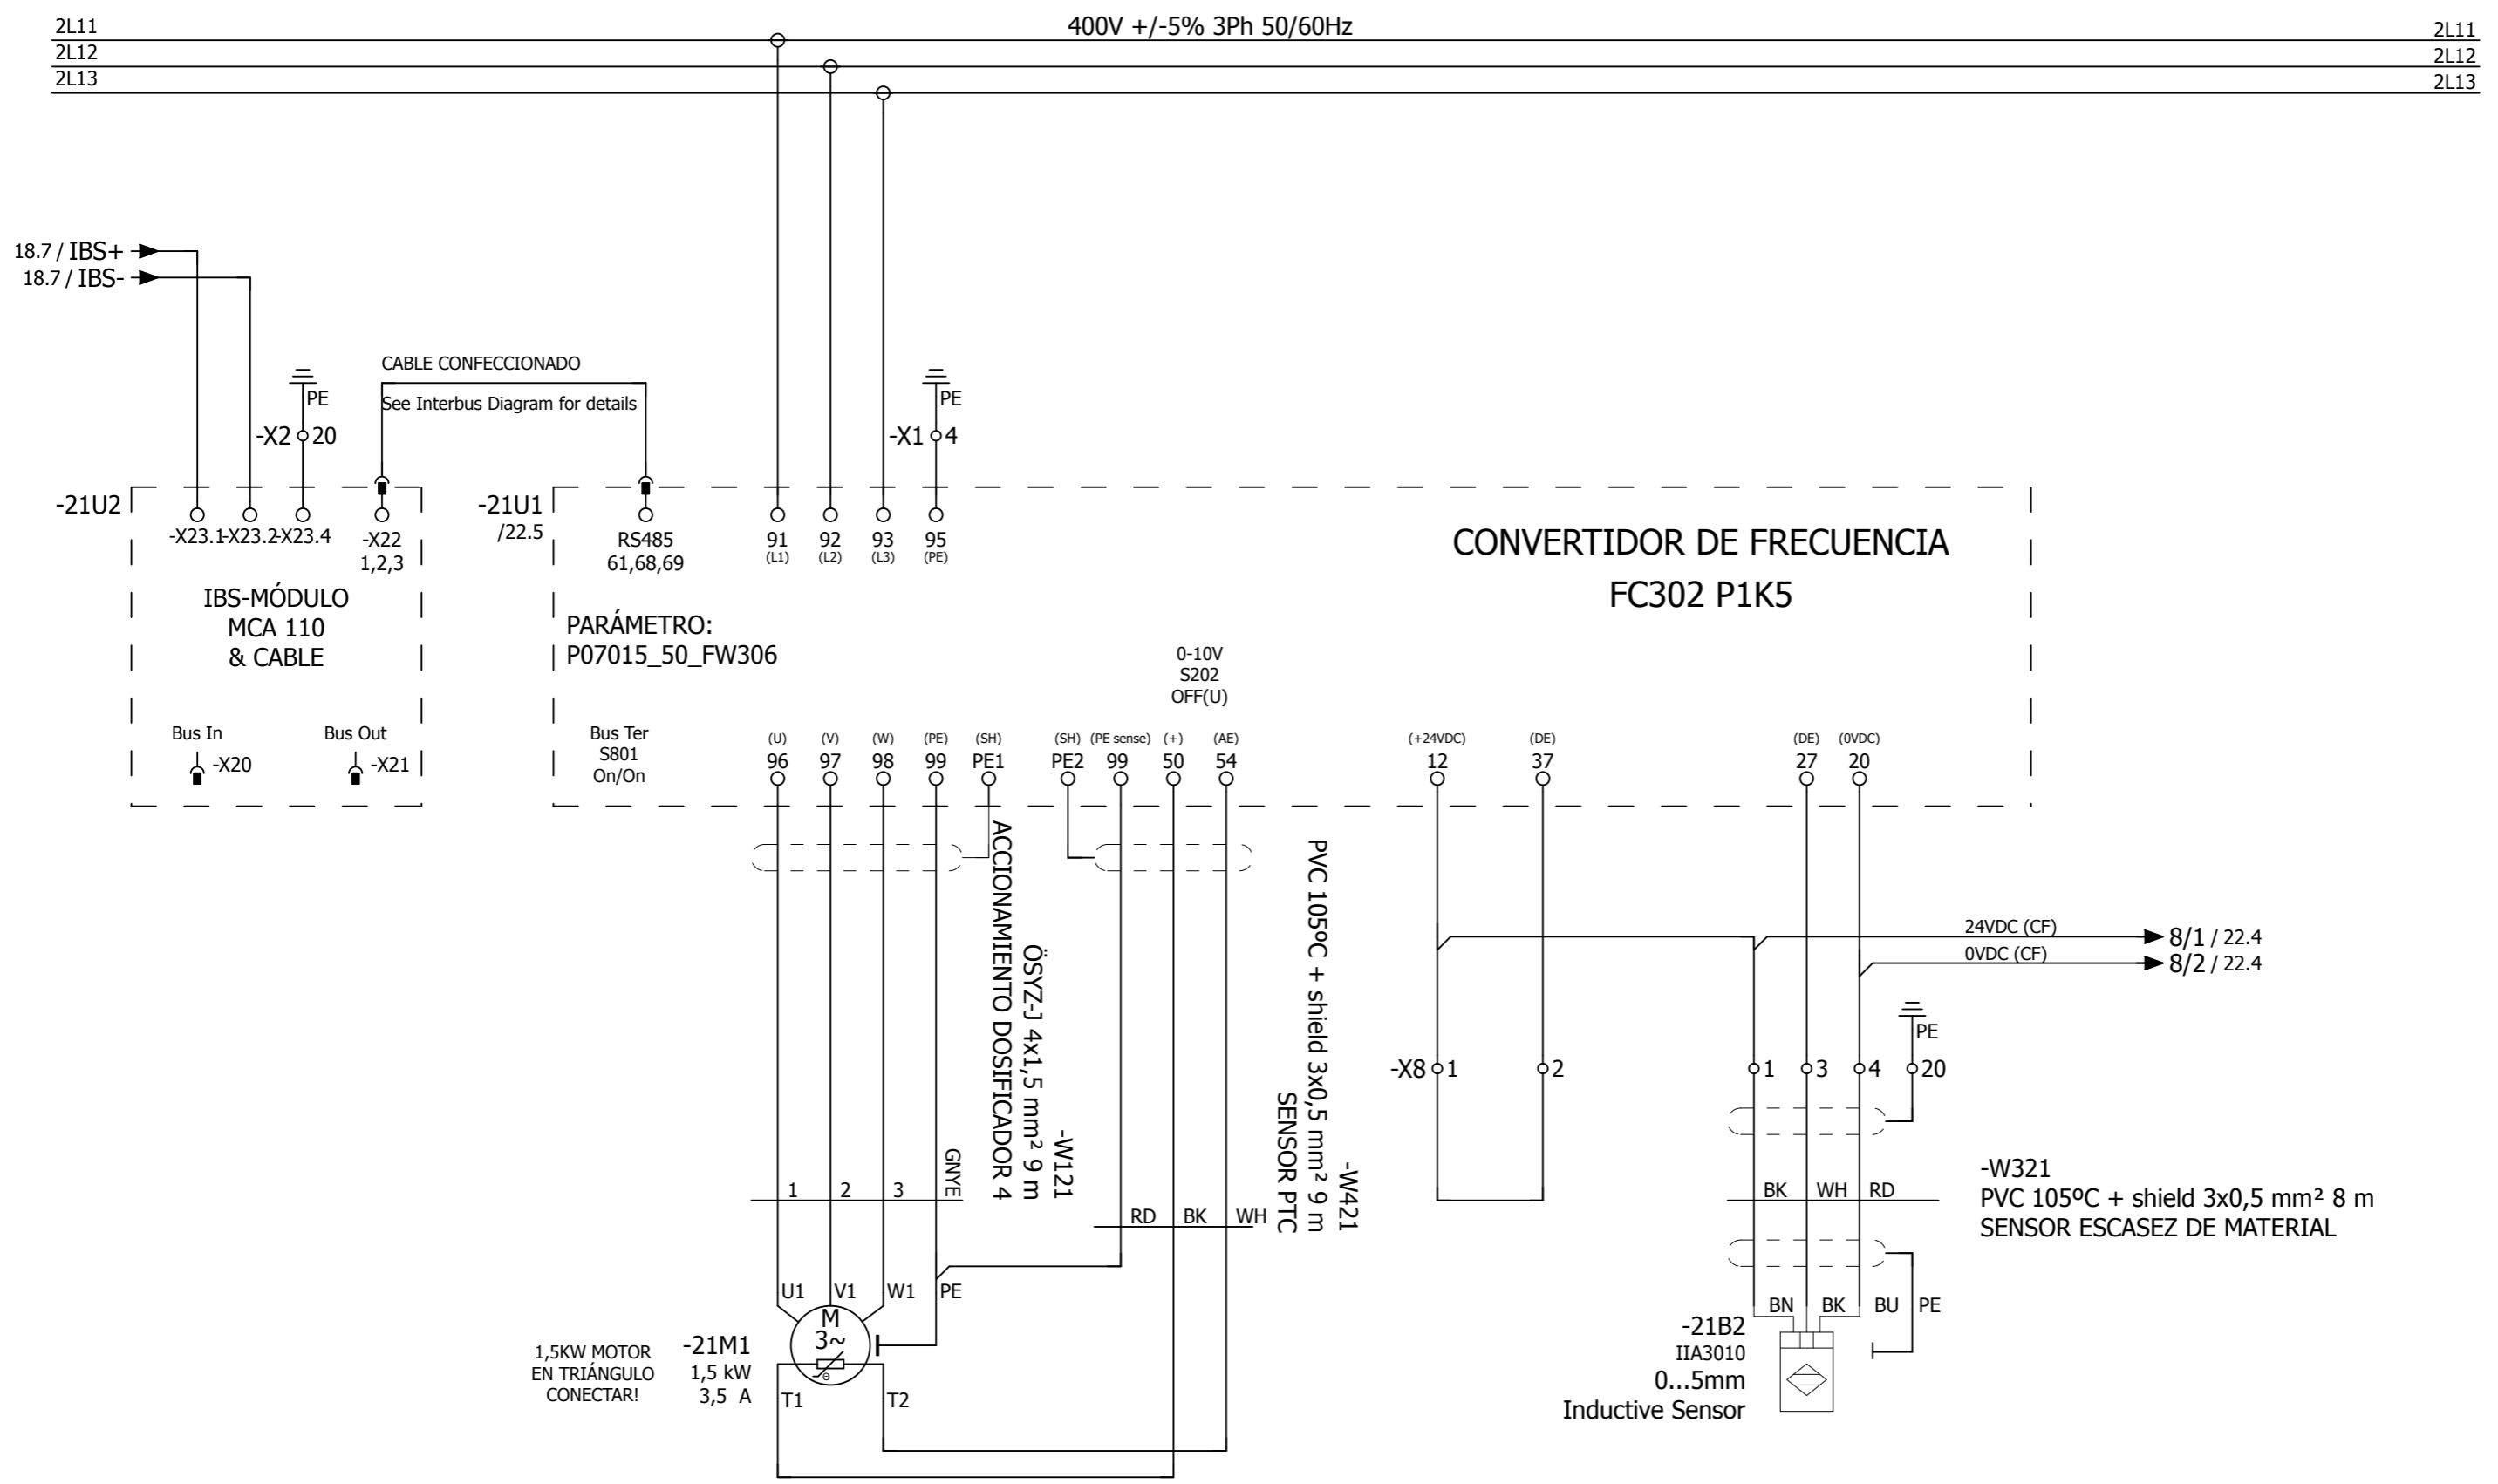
2L11
2L12
2L13
400V +/-5% 3Ph 50/60Hz
2L11
2L12
2L13

18.7 / IBS+
18.7 / IBS-

CABLE CONFECCIONADO
See Interbus Diagram for details

PE
-X2 20
PE
-X1 4

-21U2
-X23.1 -X23.2 -X23.4
-X22
1,2,3
IBS-MÓDULO
MCA 110
& CABLE
Bus In
-X20
Bus Out
-X21

-21U1
/22.5
RS485
61,68,69
91 (L1)
92 (L2)
93 (L3)
95 (PE)
CONVERTIDOR DE FRECUENCIA
FC302 P1K5
PARÁMETRO:
P07015_50_FW306
0-10V
S202
OFF(U)
Bus Ter
S801
On/On

(U) 96
(V) 97
(W) 98
(PE) 99
(SH) PE1
(SH) PE2
(PE sense) 99
(+) 50
(AE) 54
(+24VDC) 12
(DE) 37
(DE) 27
(0VDC) 20

-W121
ÖSYZ-J 4x1,5 mm² 9 m
ACCIONAMIENTO DOSIFICADOR 4

-W421
PVC 105ºC + shield 3x0,5 mm² 9 m
SENSOR PTC

24VDC (CF)
0VDC (CF)
8/1 / 22.4
8/2 / 22.4

PE
-X8 1
2
1
3
4
20

1 2 3 GNYE
RD BK WH

-W321
PVC 105ºC + shield 3x0,5 mm² 8 m
SENSOR ESCASEZ DE MATERIAL
BK WH RD

U1 V1 W1 PE
M
3~
T1 T2
1,5KW MOTOR
EN TRIÁNGULO
CONECTAR!
-21M1
1,5 kW
3,5 A

BN BK BU PE
-21B2
IIA3010
0...5mm
Inductive Sensor